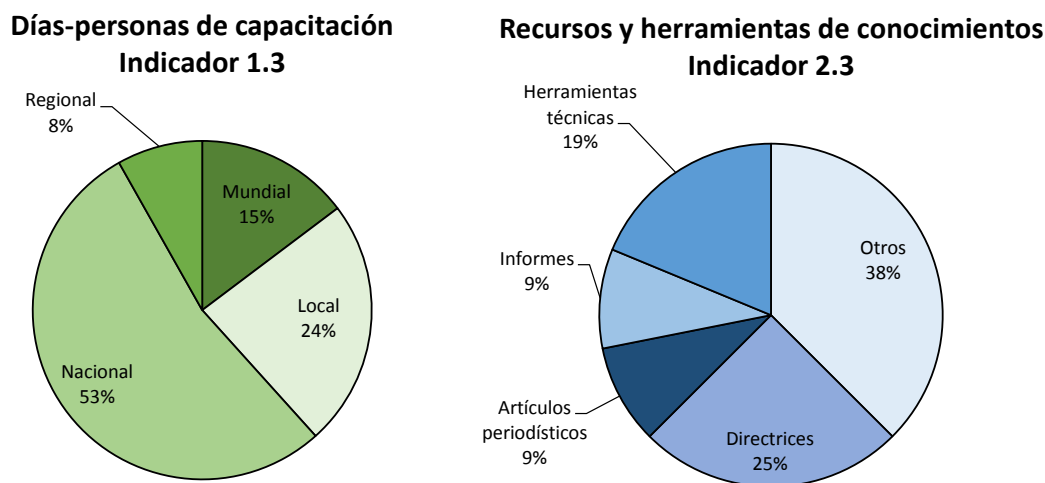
Días-personas de capacitación
Indicador 1.3

Regional
8%

Mundial
15%

Local
24%

Nacional
53%

Recursos y herramientas de conocimientos
Indicador 2.3

Herramientas técnicas
19%

Otros
38%

Informes
9%

Artículos periodísticos
9%

Directrices
25%